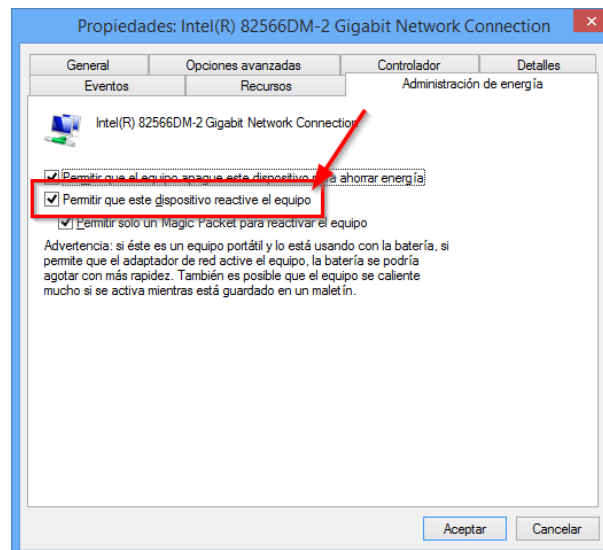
Propiedades: Intel(R) 82566DM-2 Gigabit Network Connection

General | Opciones avanzadas | Controlador | Detalles
Eventos | Recursos | Administración de energía

Intel(R) 82566DM-2 Gigabit Network Connection

Permitir que el equipo apague este dispositivo para ahorrar energía
Permitir que este dispositivo reactive el equipo
Permitir solo un Magic Packet para reactivar el equipo

Advertencia: si éste es un equipo portátil y lo está usando con la batería, si permite que el adaptador de red active el equipo, la batería se podría agotar con más rapidez. También es posible que el equipo se caliente mucho si se activa mientras está guardado en un maletín.

Aceptar
Cancelar